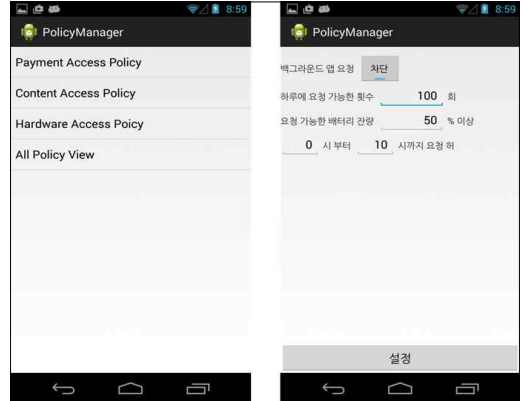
8:59
PolicyManager
Payment Access Policy
Content Access Policy
Hardware Access Poicy
All Policy View

8:59
PolicyManager
백그라운드 앱 요청 차단
하루에 요청 가능한 횟수 100 회
요청 가능한 배터리 잔량 50 % 이상
0 시 부터 10 시까지 요청 허
설정